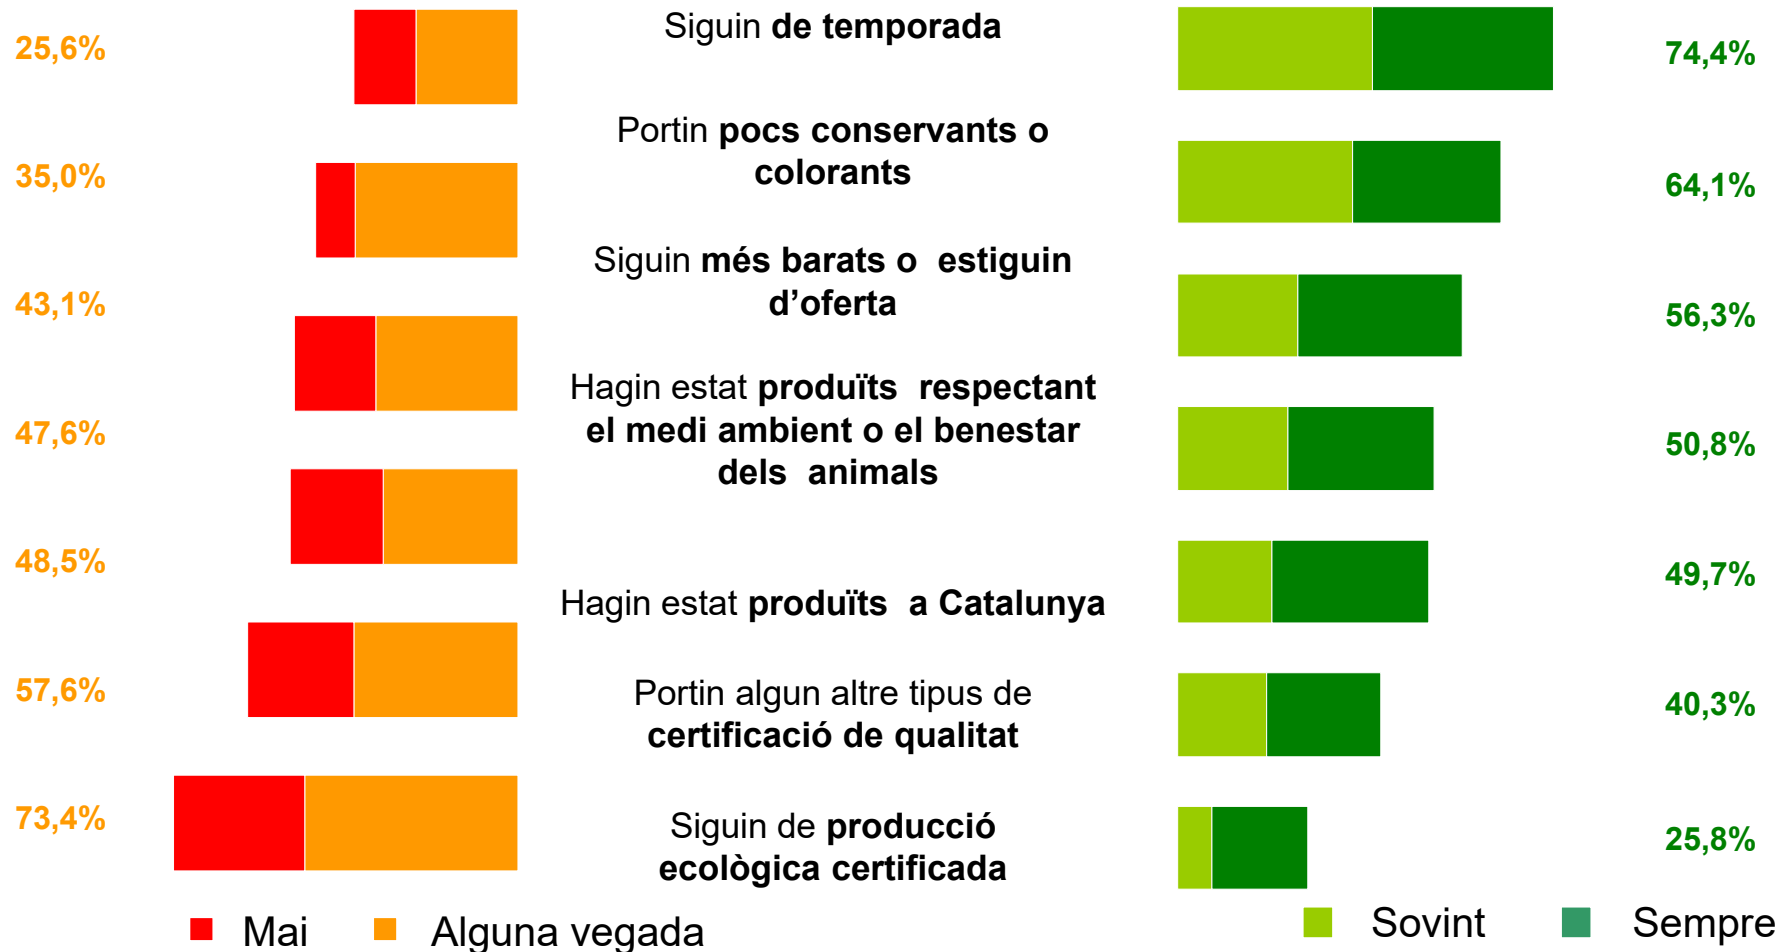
25,6%
35,0%
43,1%
47,6%
48,5%
57,6%
73,4%

Siguin **de temporada**

Portin **pocs conservants o colorants**

Siguin **més barats o estiguin d'oferta**

Hagin estat **produïts respectant el medi ambient o el benestar dels animals**

Hagin estat **produïts a Catalunya**

Portin algun altre tipus de **certificació de qualitat**

Siguin de **producció ecològica certificada**

74,4%
64,1%
56,3%
50,8%
49,7%
40,3%
25,8%

Mai Alguna vegada

Sovint Sempre